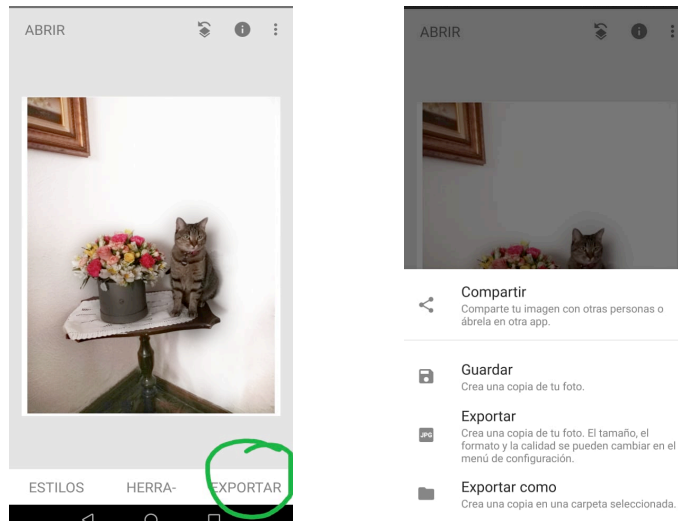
ABRIR

ESTILOS HERRA- EXPORTAR

ABRIR

Compartir
Comparte tu imagen con otras personas o ábrela en otra app.

Guardar
Crea una copia de tu foto.

JPG

Exportar
Crea una copia de tu foto. El tamaño, el formato y la calidad se pueden cambiar en el menú de configuración.

Exportar como
Crea una copia en una carpeta seleccionada.